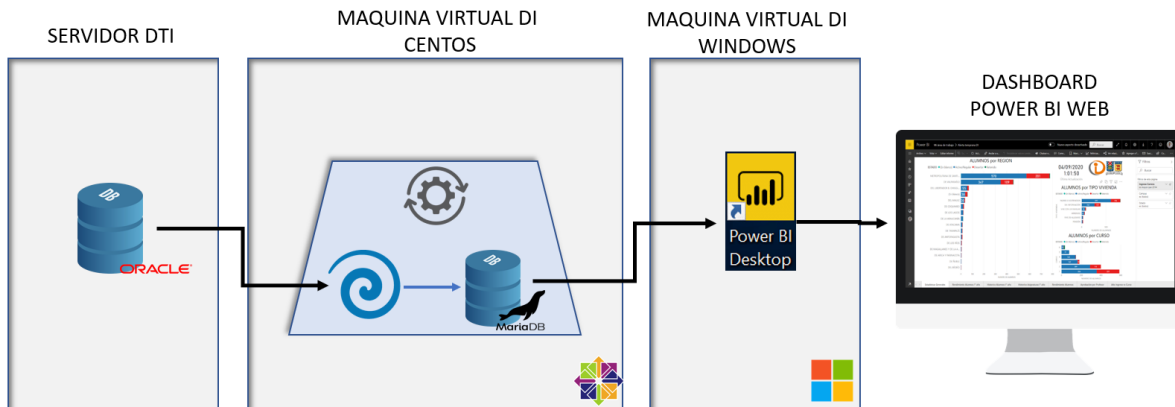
SERVIDOR DTI

MAQUINA VIRTUAL DI CENTOS

MAQUINA VIRTUAL DI WINDOWS

DASHBOARD POWER BI WEB

DB

ORACLE

DB

MariaDB

Power BI Desktop

ALUMNOS por REGION

04/09/2020
1:01:58

ALUMNOS por TIPO VIVIENDA

ALUMNOS por CURSO